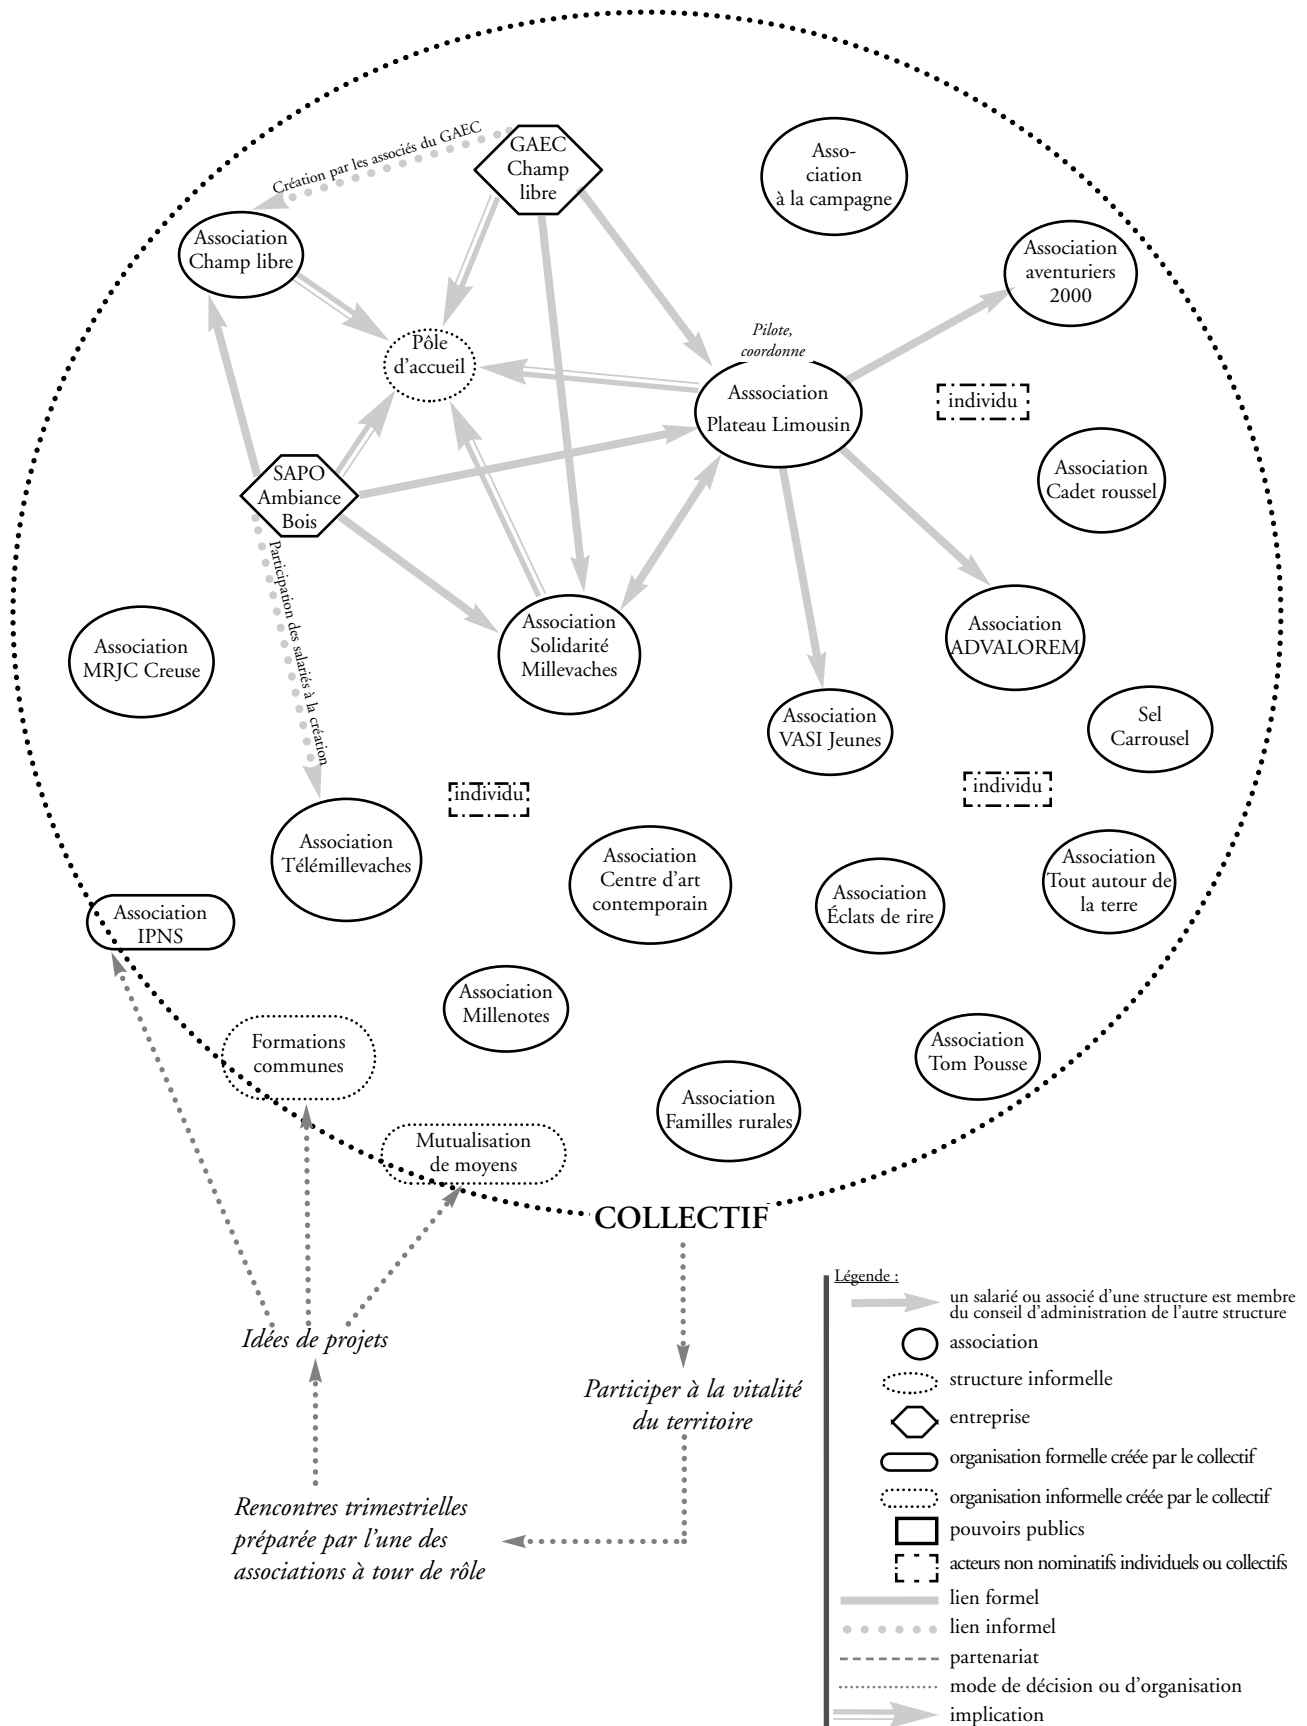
Création par les associés du GAEC

GAEC Champ libre

Asso-ciation à la campagne

Association Champ libre

Association aventuriers 2000

Pôle d'accueil

Pilote, coordonne

Asssociation Plateau Limousin

individu

SAPO Ambiance Bois

Association Cadet roussel

Participation des salariés à la création

Association Solidarité Millevaches

Association ADVALOREM

Association MRJC Creuse

Association VASI Jeunes

Sel Carrousel

individu

individu

Association Télémillevaches

Association Centre d'art contemporain

Association Éclats de rire

Association Tout autour de la terre

Association IPNS

Association Millenotes

Formations communes

Association Tom Pousse

Association Familles rurales

Mutualisation de moyens

COLLECTIF

Idées de projets

Participer à la vitalité du territoire

Rencontres trimestrielles préparée par l'une des associations à tour de rôle

Légende :
un salarié ou associé d'une structure est membre du conseil d'administration de l'autre structure
association
structure informelle
entreprise
organisation formelle créée par le collectif
organisation informelle créée par le collectif
pouvoirs publics
acteurs non nominatifs individuels ou collectifs
lien formel
lien informel
partenariat
mode de décision ou d'organisation
implication